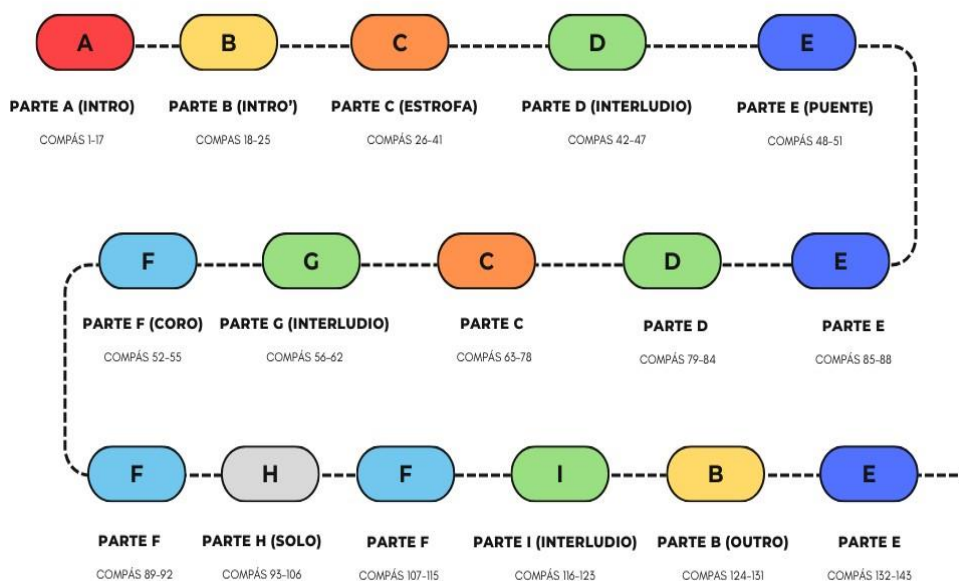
A
PARTE A (INTRO)
COMPÁS 1-17

B
PARTE B (INTRO')
COMPAS 18-25

C
PARTE C (ESTROFA)
COMPÁS 26-41

D
PARTE D (INTERLUDIO)
COMPAS 42-47

E
PARTE E (PUENTE)
COMPÁS 48-51

F
PARTE F (CORO)
COMPÁS 52-55

G
PARTE G (INTERLUDIO)
COMPÁS 56-62

C
PARTE C
COMPÁS 63-78

D
PARTE D
COMPÁS 79-84

E
PARTE E
COMPÁS 85-88

F
PARTE F
COMPÁS 89-92

H
PARTE H (SOLO)
COMPÁS 93-106

F
PARTE F
COMPÁS 107-115

I
PARTE I (INTERLUDIO)
COMPÁS 116-123

B
PARTE B (OUTRO)
COMPÁS 124-131

E
PARTE E
COMPÁS 132-143